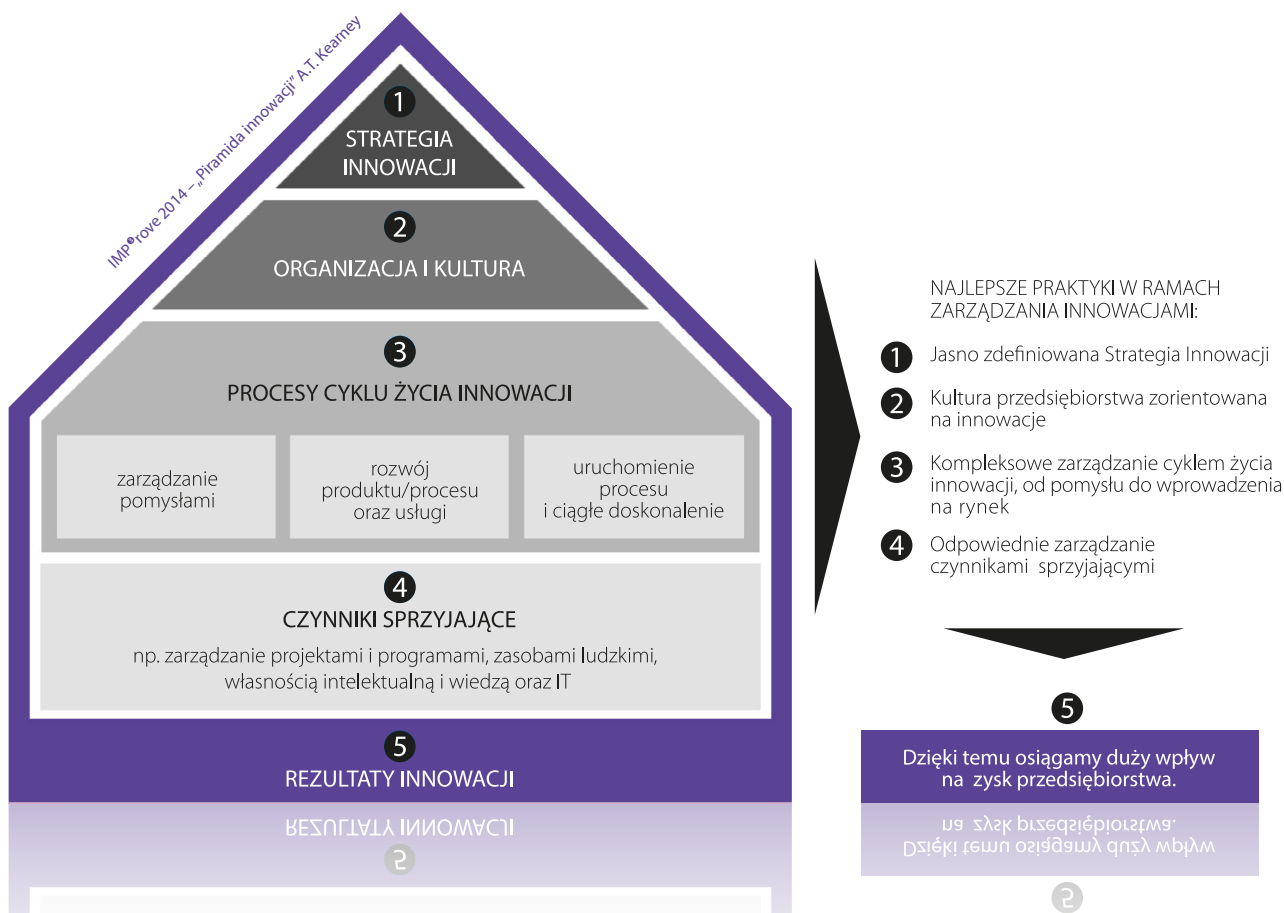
IMP³rove 2014 – „Piramida innowacji" A.T. Kearney

1
STRATEGIA INNOWACJI

2
ORGANIZACJA I KULTURA

3
PROCESY CYKLU ŻYCIA INNOWACJI

zarządzanie pomysłami

rozwój produktu/procesu oraz usługi

uruchomienie procesu i ciągłe doskonalenie

4
CZYNNIKI SPRZYJAJĄCE

np. zarządzanie projektami i programami, zasobami ludzkimi, własnością intelektualną i wiedzą oraz IT

5
REZULTATY INNOWACJI

NAJLEPSZE PRAKTYKI W RAMACH ZARZĄDZANIA INNOWACJAMI:

1 Jasno zdefiniowana Strategia Innowacji

2 Kultura przedsiębiorstwa zorientowana na innowacje

3 Kompleksowe zarządzanie cyklem życia innowacji, od pomysłu do wprowadzenia na rynek

4 Odpowiednie zarządzanie czynnikami sprzyjającymi

5
Dzięki temu osiągamy duży wpływ na zysk przedsiębiorstwa.